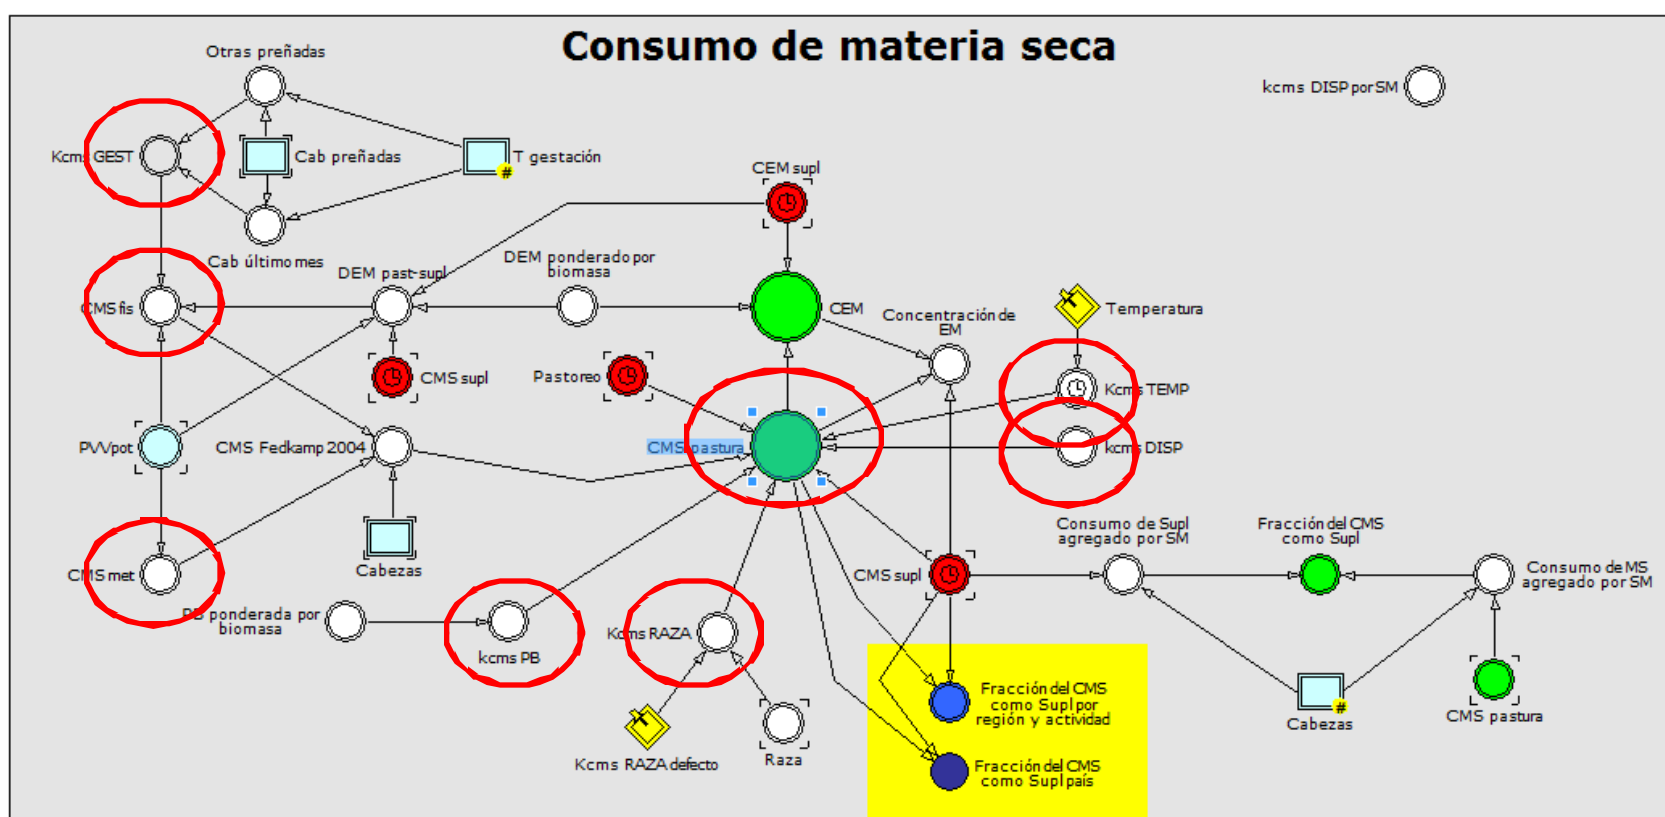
Consumo de materia seca

Otras preñadas

kcms DISP por SM

Kcms GEST

Cab preñadas

T gestación

CEM supl

Cab último mes

DEM past-supl

DEM ponderado por biomasa

CMS fis

CEM

Concentración de EM

Temperatura

CMS supl

Pastoreo

Kcms TEMP

PVVpot

CMS Fedkamp 2004

CMS pastura

kcms DISP

Cabezas

Consumo de Supl agregado por SM

Fracción del CMS como Supl

CMS met

CMS supl

Consumo de MS agregado por SM

PB ponderada por biomasa

kcms PB

Kcms RAZA

Fracción del CMS como Supl por región y actividad

Cabezas

CMS pastura

Kcms RAZA defecto

Raza

Fracción del CMS como Supl país